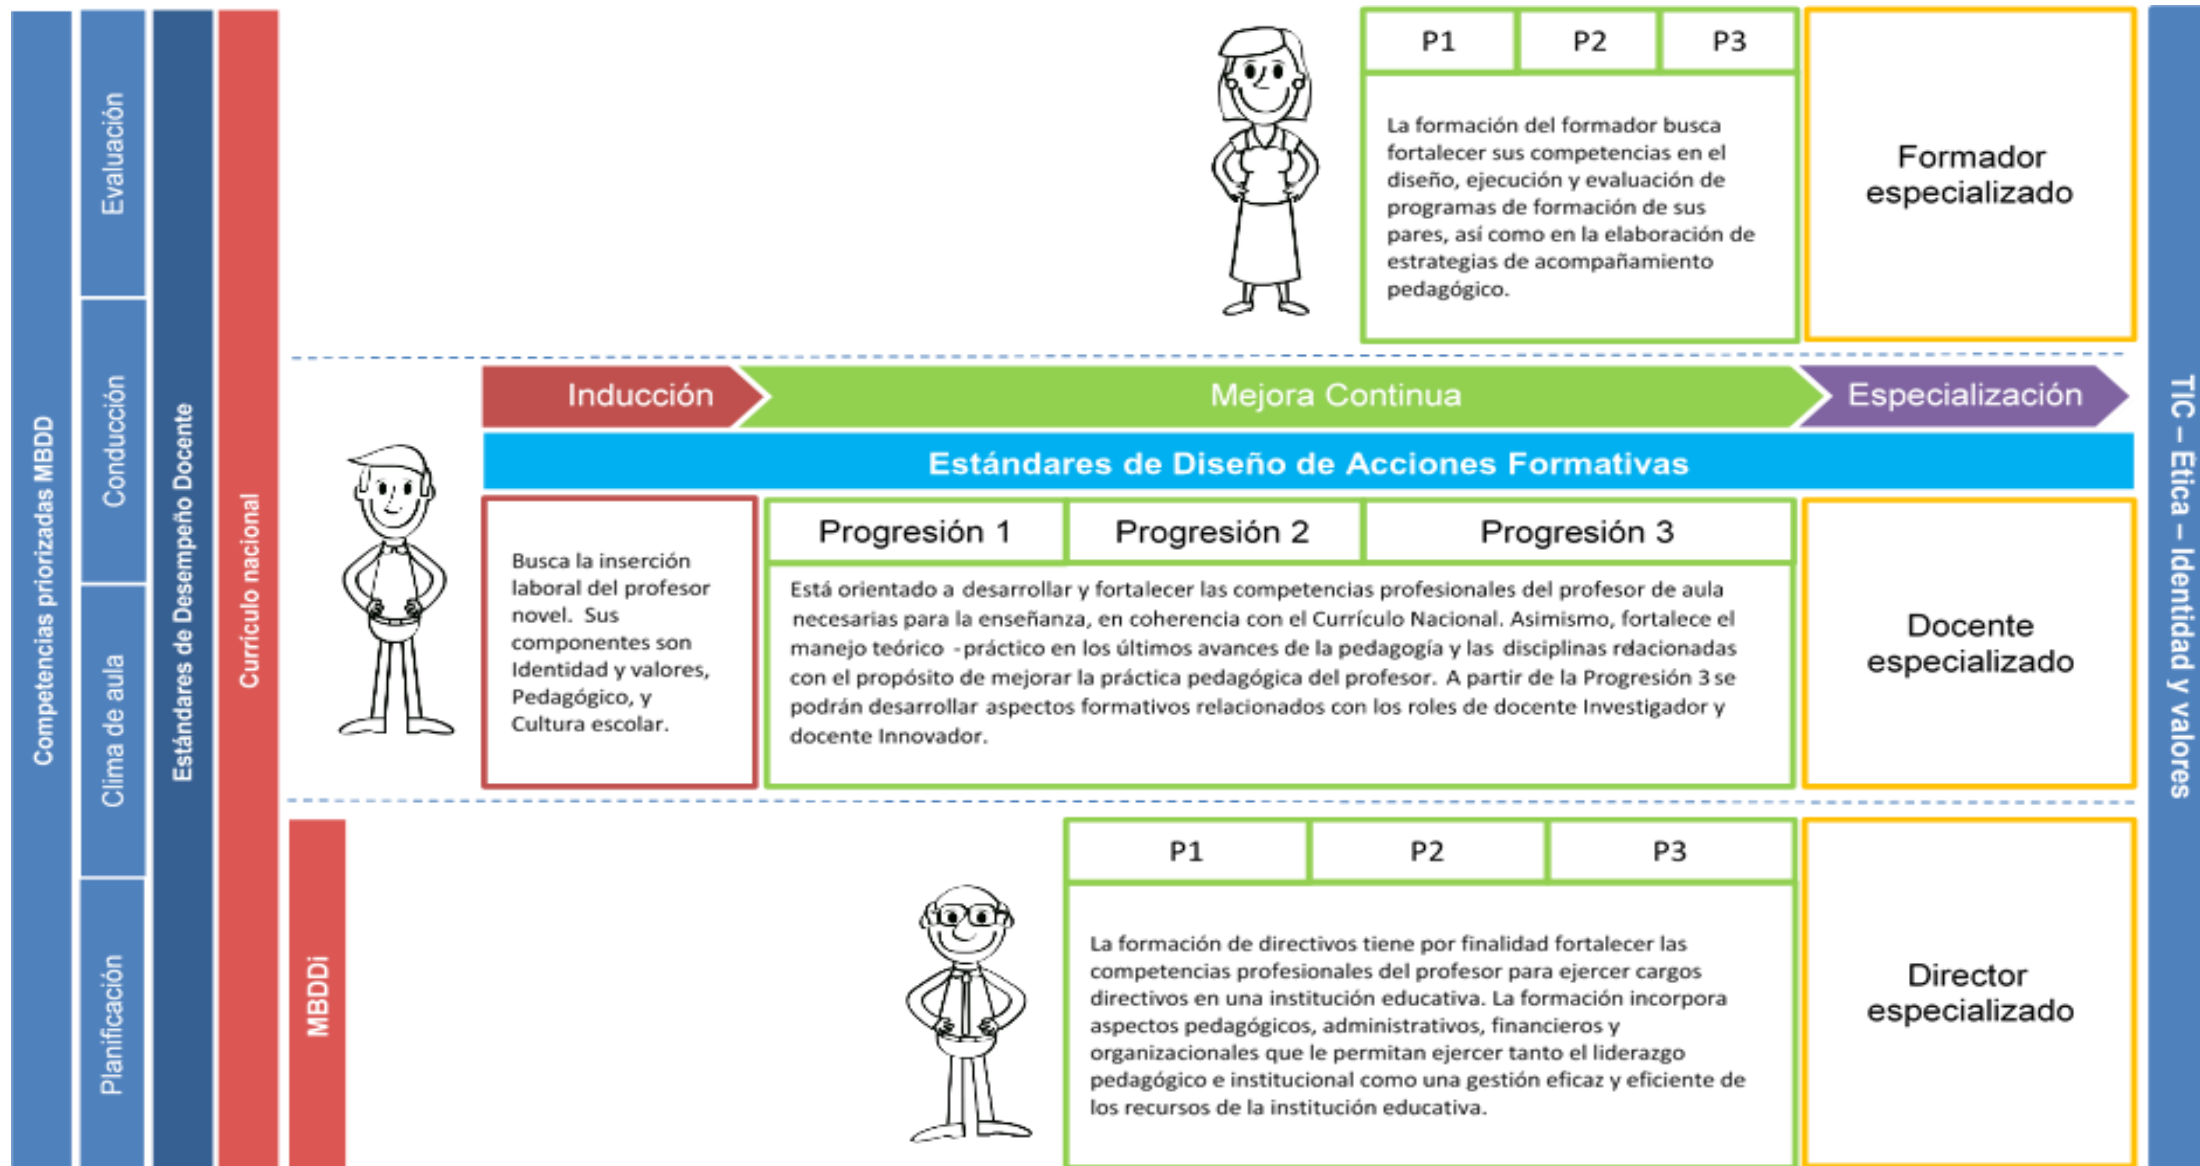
Competencias priorizadas MBDD

Evaluación

Conducción

Clima de aula

Planificación

Estándares de Desempeño Docente

Currículo nacional

| P1 | P2 | P3 |
|---|---|---|

La formación del formador busca fortalecer sus competencias en el diseño, ejecución y evaluación de programas de formación de sus pares, así como en la elaboración de estrategias de acompañamiento pedagógico.

Formador especializado

Inducción

Mejora Continua

Especialización

Estándares de Diseño de Acciones Formativas

Busca la inserción laboral del profesor novel. Sus componentes son Identidad y valores, Pedagógico, y Cultura escolar.

| Progresión 1 | Progresión 2 | Progresión 3 |
|---|---|---|

Está orientado a desarrollar y fortalecer las competencias profesionales del profesor de aula necesarias para la enseñanza, en coherencia con el Currículo Nacional. Asimismo, fortalece el manejo teórico -práctico en los últimos avances de la pedagogía y las disciplinas rdacionadas con el propósito de mejorar la práctica pedagógica del profesor. A partir de la Progresión 3 se podrán desarrollar aspectos formativos relacionados con los roles de docente Investigador y docente Innovador.

Docente especializado

MBDDi

| P1 | P2 | P3 |
|---|---|---|

La formación de directivos tiene por finalidad fortalecer las competencias profesionales del profesor para ejercer cargos directivos en una institución educativa. La formación incorpora aspectos pedagógicos, administrativos, financieros y organizacionales que le permitan ejercer tanto el liderazgo pedagógico e institucional como una gestión eficaz y eficiente de los recursos de la institución educativa.

Director especializado

TIC – Etica – Identidad y valores